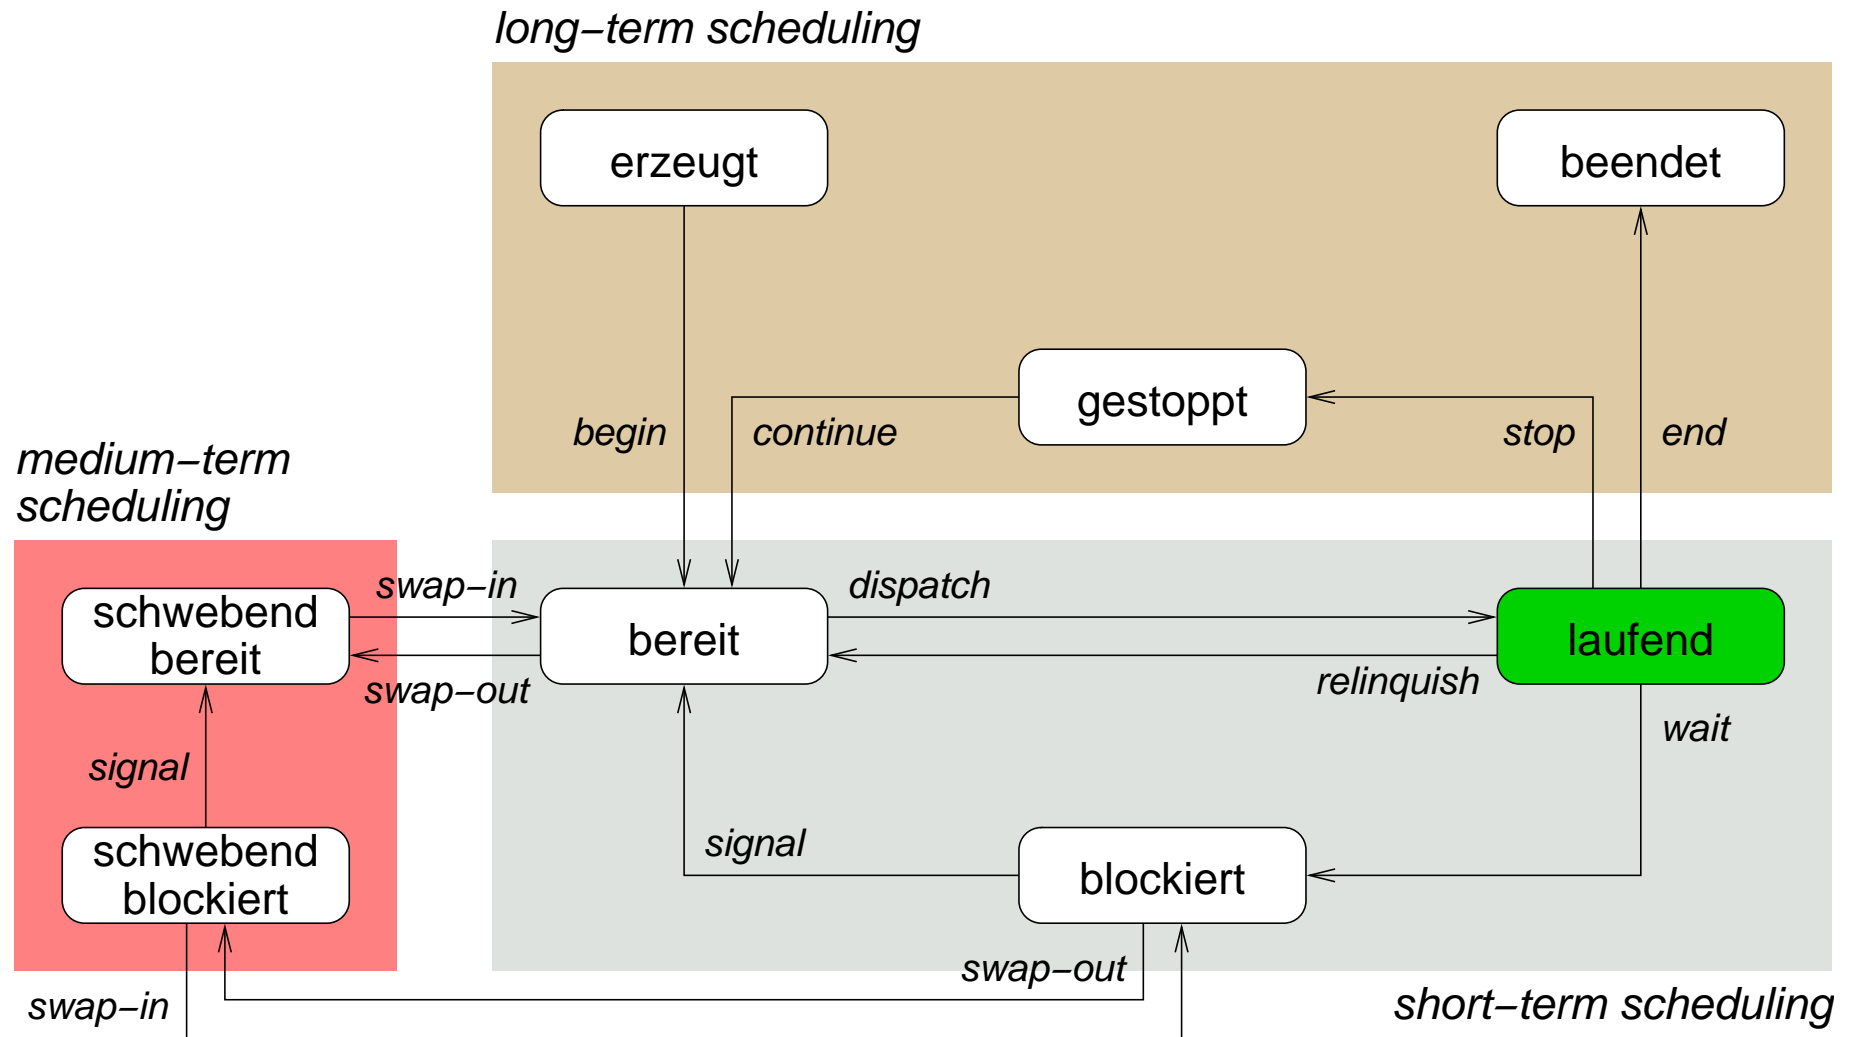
long−term scheduling

erzeugt

beendet

gestoppt

begin

continue

stop

end

medium−term scheduling

schwebend bereit

swap−in

bereit

dispatch

laufend

swap−out

relinquish

wait

signal

signal

schwebend blockiert

blockiert

swap−out

swap−in

short−term scheduling